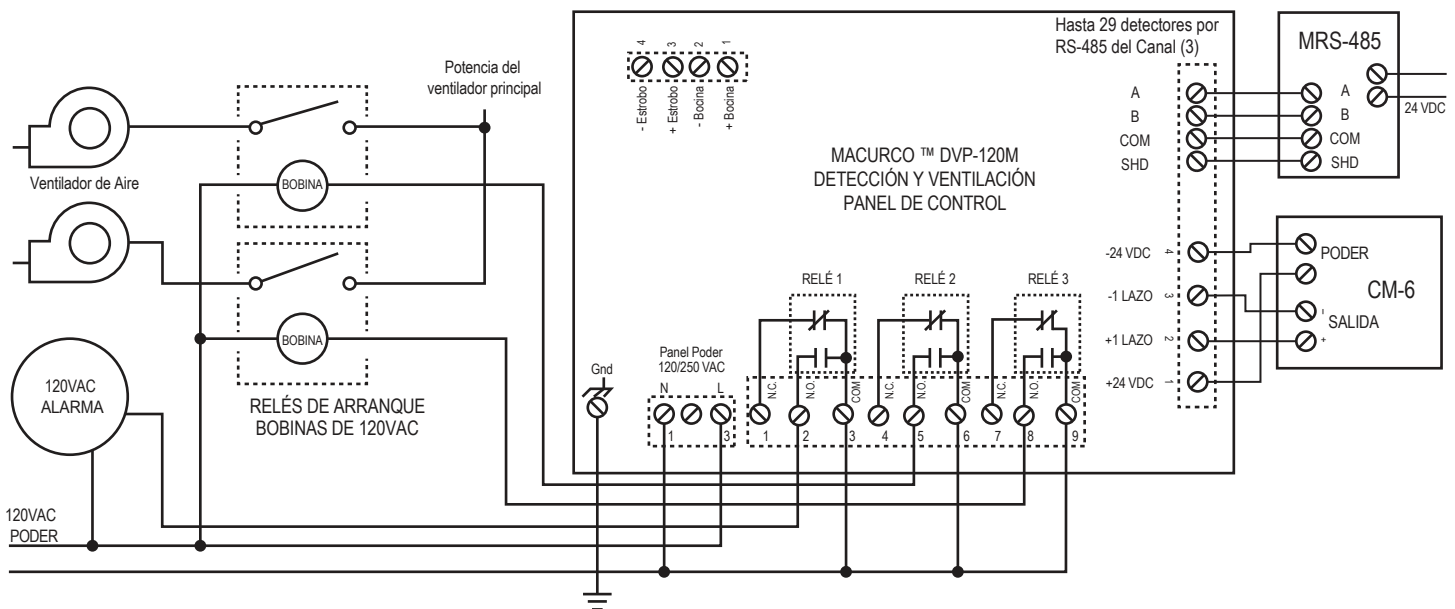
Potencia del ventilador principal

Ventilador de Aire

BOBINA

BOBINA

120VAC ALARMA

RELÉS DE ARRANQUE BOBINAS DE 120VAC

120VAC PODER

4 3 2 1
- Estrobo
+ Estrobo
- Bocina
+ Bocina

MACURCO ™ DVP-120M
DETECCIÓN Y VENTILACIÓN
PANEL DE CONTROL

Hasta 29 detectores por RS-485 del Canal (3)

A
B
COM
SHD

MRS-485
A
B
COM
SHD
24 VDC

-24 VDC 4
-1 LAZO 3
+1 LAZO 2
+24 VDC 1

PODER
CM-6
SALIDA

RELÉ 1
RELÉ 2
RELÉ 3

Gnd

Panel Poder
120/250 VAC
N L
1 3

N.C. N.O. COM N.C. N.O. COM N.C. N.O. COM
1 2 3 4 5 6 7 8 9